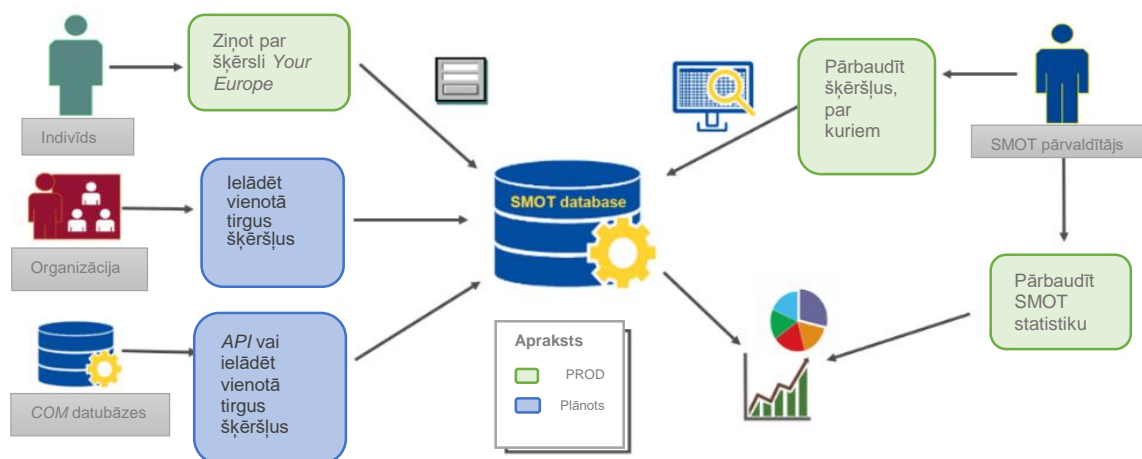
Ziņot par šķērsli *Your Europe*

Indivīds

Ielādēt vienotā tirgus šķēršļus

Organizācija

*API* vai ielādēt vienotā tirgus šķēršļus

*COM* datubāzes

SMOT database

Apraksts

PROD

Plānots

Pārbaudīt šķēršļus, par kuriem

SMOT pārvaldītājs

Pārbaudīt SMOT statistiku